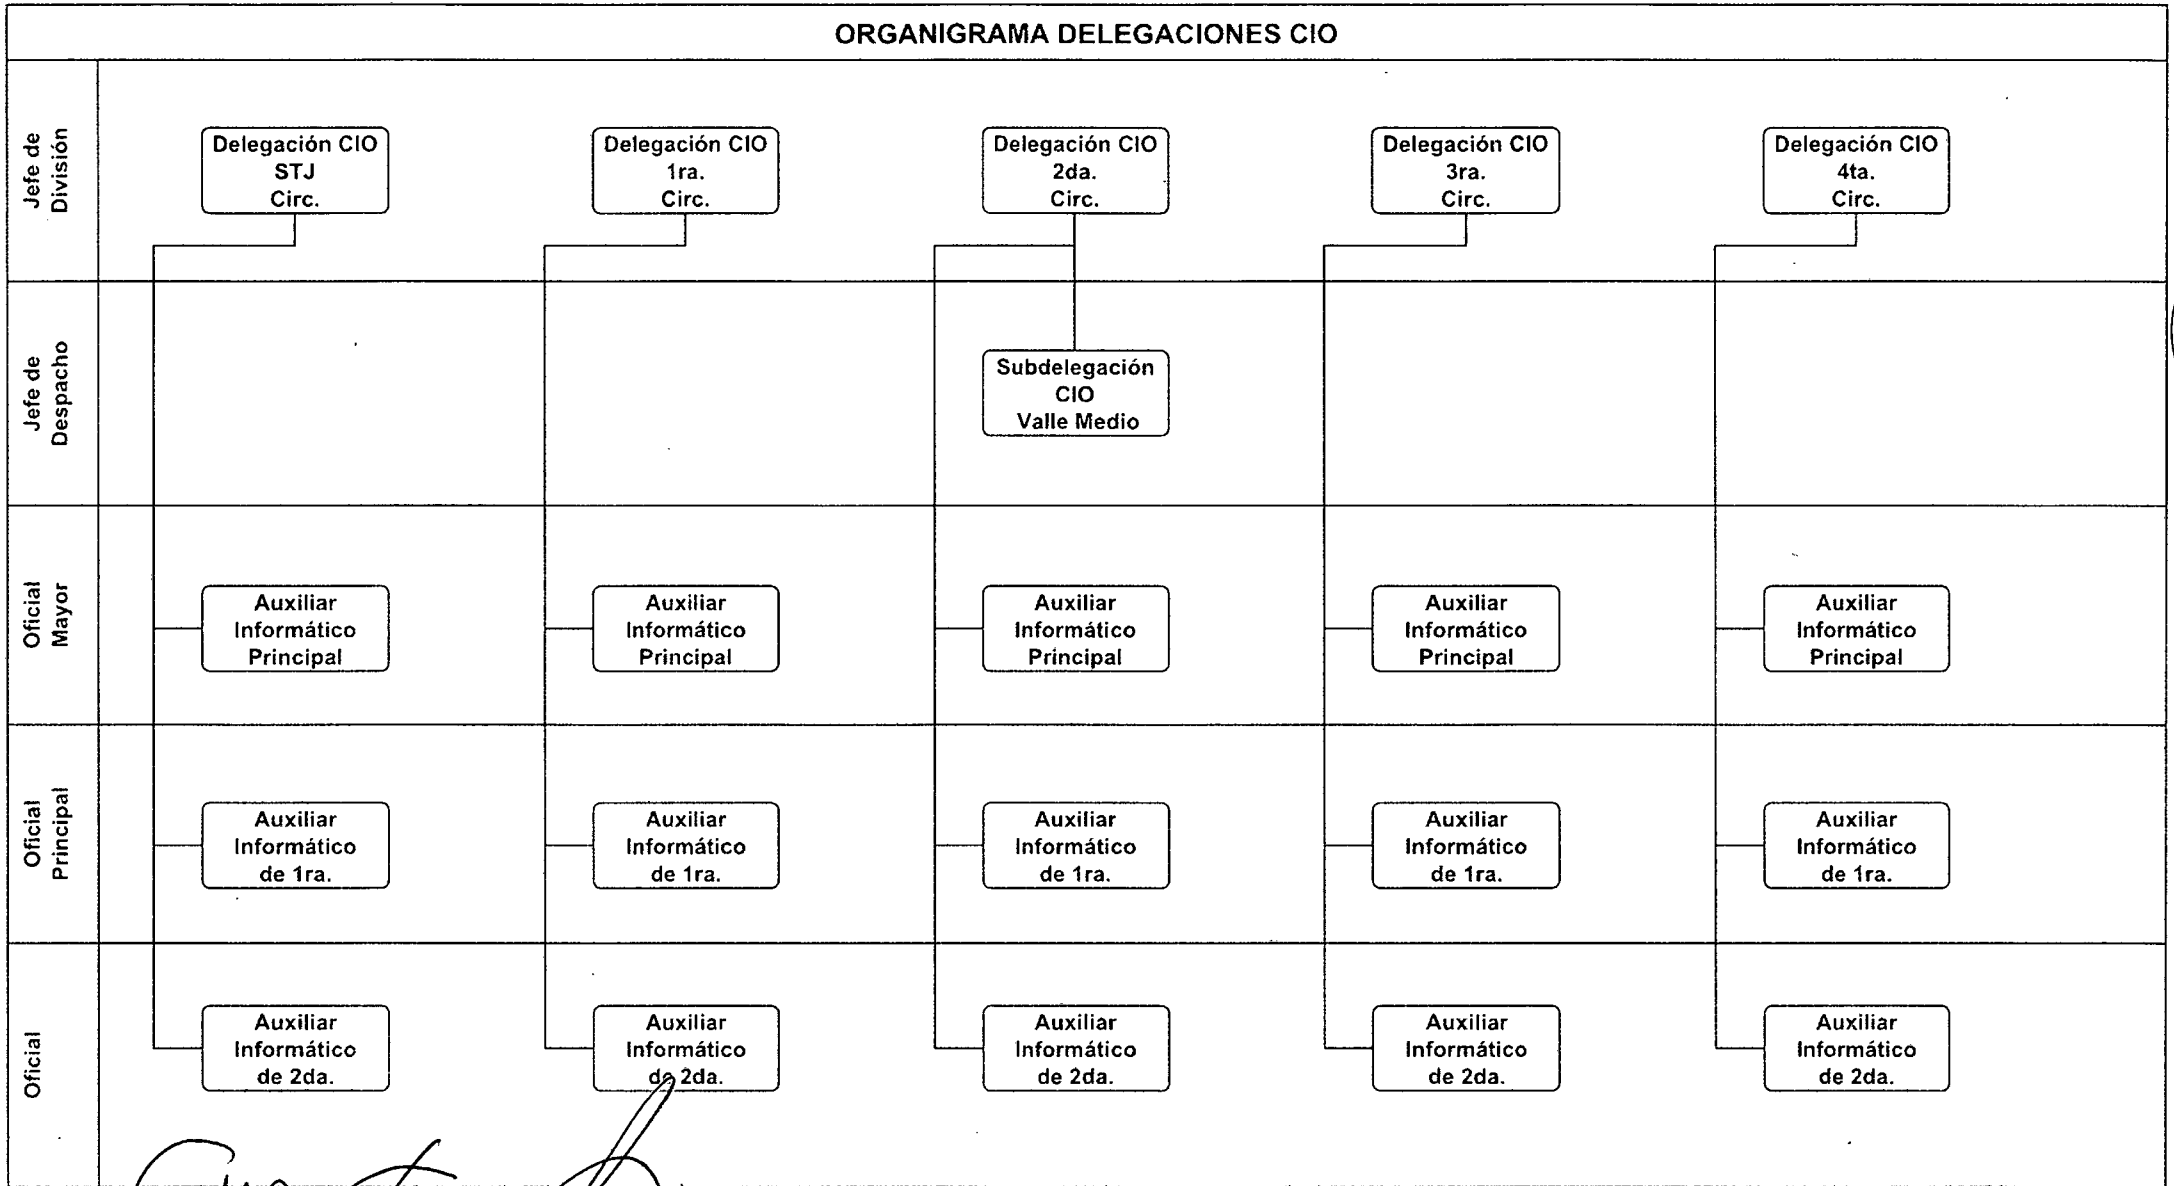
ORGANIGRAMA DELEGACIONES CIO

Jefe de División

Delegación CIO STJ Circ.

Delegación CIO 1ra. Circ.

Delegación CIO 2da. Circ.

Delegación CIO 3ra. Circ.

Delegación CIO 4ta. Circ.

Jefe de Despacho

Subdelegación CIO Valle Medio

Oficial Mayor

Auxiliar Informático Principal

Auxiliar Informático Principal

Auxiliar Informático Principal

Auxiliar Informático Principal

Auxiliar Informático Principal

Oficial Principal

Auxiliar Informático de 1ra.

Auxiliar Informático de 1ra.

Auxiliar Informático de 1ra.

Auxiliar Informático de 1ra.

Auxiliar Informático de 1ra.

Oficial

Auxiliar Informático de 2da.

Auxiliar Informático de 2da.

Auxiliar Informático de 2da.

Auxiliar Informático de 2da.

Auxiliar Informático de 2da.